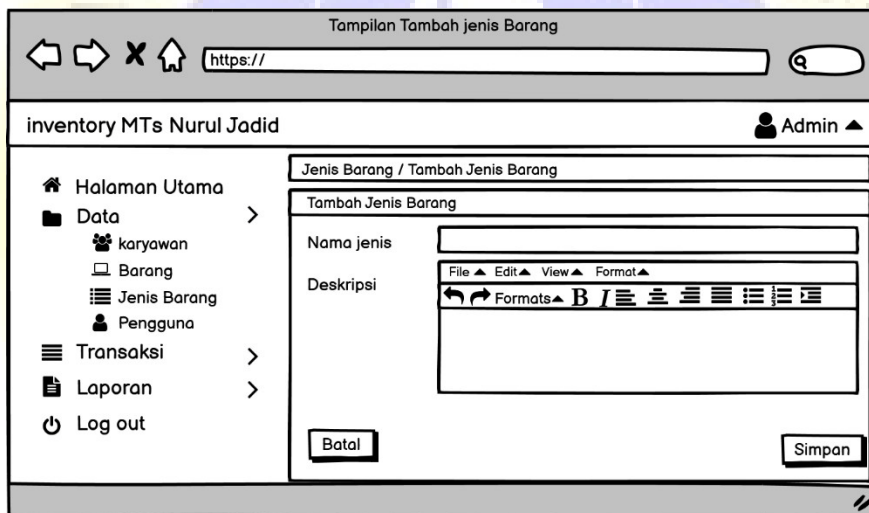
Tampilan Tambah jenis Barang

https://

inventory MTs Nurul Jadid

Admin

Halaman Utama
Data
karyawan
Barang
Jenis Barang
Pengguna
Transaksi
Laporan
Log out

Jenis Barang / Tambah Jenis Barang

Tambah Jenis Barang

Nama jenis

Deskripsi

File Edit View Format

Formats B I

Batal

Simpan